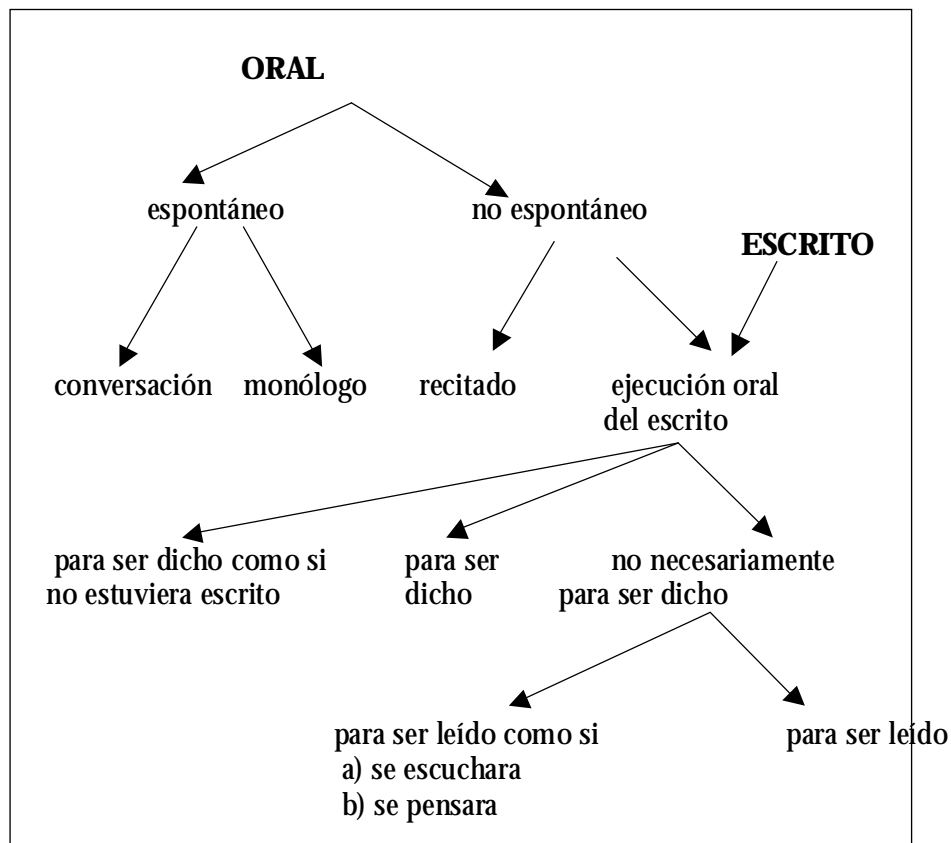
ORAL

espontáneo

no espontáneo

ESCRITO

conversación

monólogo

recitado

ejecución oral del escrito

para ser dicho como si no estuviera escrito

para ser dicho

no necesariamente para ser dicho

para ser leído como si
a) se escuchara
b) se pensara

para ser leído